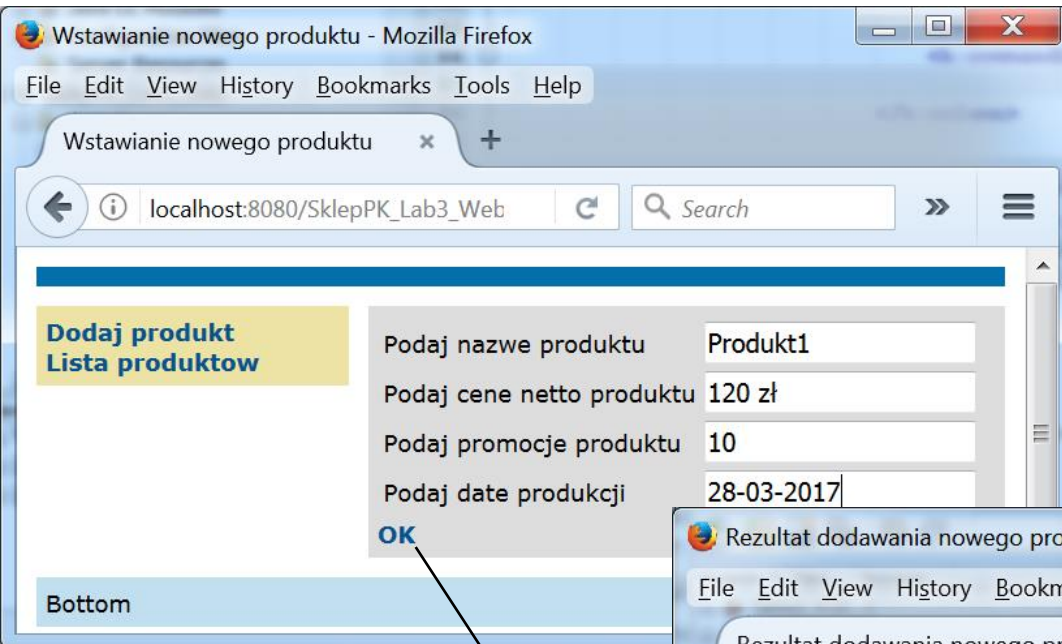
Wstawianie nowego produktu - Mozilla Firefox

File Edit View History Bookmarks Tools Help

Wstawianie nowego produktu ×

localhost:8080/SklepPK_Lab3_Web

Search

Dodaj produkt
Lista produktow

Podaj nazwe produktu Produkt1
Podaj cene netto produktu 120 zł
Podaj promocje produktu 10
Podaj date produkcji 28-03-2017

OK

Bottom

Rezultat dodawania nowego pro

File Edit View History Bookm

Rezultat dodawania nowego p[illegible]